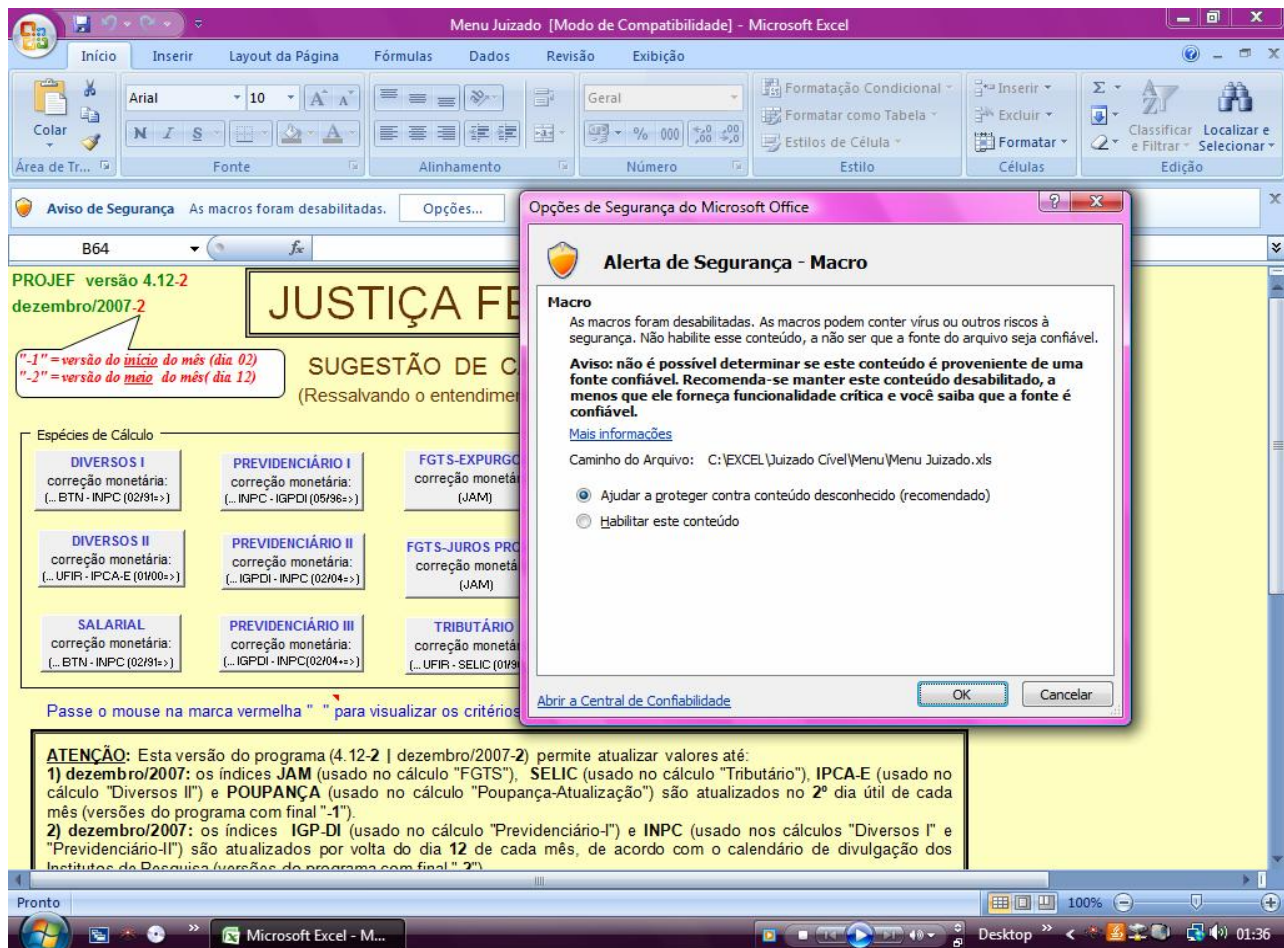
Menu Juizado [Modo de Compatibilidade] - Microsoft Excel

Início Inserir Layout da Página Fórmulas Dados Revisão Exibição

Colar
Área de Tr...
Arial 10
N I S
Fonte
Alinhamento
Geral
% 000
Número
Formatação Condicional
Formatar como Tabela
Estilos de Célula
Estilo
Inserir
Excluir
Formatar
Células
Classificar e Filtrar
Localizar e Selecionar
Edição

Aviso de Segurança As macros foram desabilitadas. Opções...

B64 $f_x$

PROJEF versão 4.12-2
dezembro/2007-2

JUSTIÇA FE

"-1" = versão do início do mês (dia 02)
"-2" = versão do meio do mês( dia 12)

SUGESTÃO DE C
(Ressalvando o entendimen

Espécies de Cálculo

DIVERSOS I
correção monetária:
(... BTN - INPC (02/91=>)

PREVIDENCIÁRIO I
correção monetária:
(... INPC - IGPDI (05/96=>)

FGTS-EXPURGO
correção monetá
(JAM)

DIVERSOS II
correção monetária:
(... UFIR - IPCA-E (01/00=>)

PREVIDENCIÁRIO II
correção monetária:
(... IGPDI - INPC (02/04=>)

FGTS-JUROS PRO
correção monetá
(JAM)

SALARIAL
correção monetária:
(... BTN - INPC (02/91=>)

PREVIDENCIÁRIO III
correção monetária:
(... IGPDI - INPC(02/04+=>)

TRIBUTÁRIO
correção monetá
(... UFIR - SELIC (01/9

Passe o mouse na marca vermelha " " para visualizar os critérios

ATENÇÃO: Esta versão do programa (4.12-2 | dezembro/2007-2) permite atualizar valores até:
1) dezembro/2007: os índices JAM (usado no cálculo "FGTS"), SELIC (usado no cálculo "Tributário"), IPCA-E (usado no cálculo "Diversos II") e POUPANÇA (usado no cálculo "Poupança-Atualização") são atualizados no 2º dia útil de cada mês (versões do programa com final "-1").
2) dezembro/2007: os índices IGP-DI (usado no cálculo "Previdenciário-I") e INPC (usado nos cálculos "Diversos I" e "Previdenciário-II") são atualizados por volta do dia 12 de cada mês, de acordo com o calendário de divulgação dos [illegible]

Opções de Segurança do Microsoft Office

Alerta de Segurança - Macro

Macro
As macros foram desabilitadas. As macros podem conter vírus ou outros riscos à segurança. Não habilite esse conteúdo, a não ser que a fonte do arquivo seja confiável.

Aviso: não é possível determinar se este conteúdo é proveniente de uma fonte confiável. Recomenda-se manter este conteúdo desabilitado, a menos que ele forneça funcionalidade crítica e você saiba que a fonte é confiável.

Mais informações

Caminho do Arquivo: C:\EXCEL\Juizado Cível\Menu\Menu Juizado.xls

Ajudar a proteger contra conteúdo desconhecido (recomendado)
Habilitar este conteúdo

Abrir a Central de Confiabilidade
OK Cancelar

Pronto
100%
Microsoft Excel - M...
Desktop
01:36